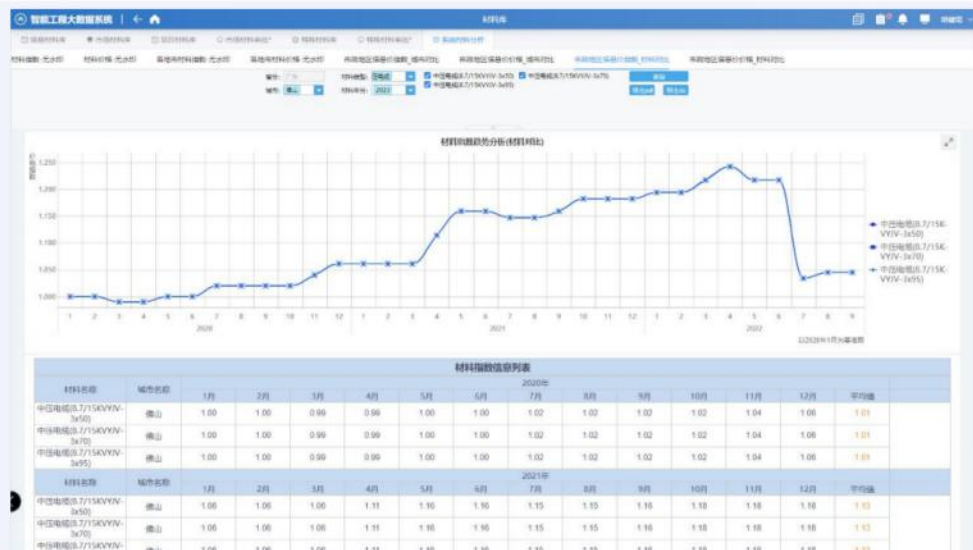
智能工程大数据系统 | ← 

材料库

材料指数 无水印

材料价格 无水印

市场与材料价格 无水印

同期地区信息价指数_城市对比

同期地区信息价格_城市对比

同期地区信息价指数_材料对比

同期地区信息价格_材料对比

城市: 佛山

材料类型: 电缆

材料年份: 2022

中压电缆(8.7/15KVYJV-3x50)

中压电缆(8.7/15KVYJV-3x70)

中压电缆(8.7/15KVYJV-3x95)

材料指数趋势分析(材料对比)

1.250
1.200
1.150
1.100
1.050
1.000

1 2 3 4 5 6 7 8 9 10 11 12
2020
1 2 3 4 5 6 7 8 9 10 11 12
2021
1 2 3 4 5 6 7 8 9
2022

中压电缆(8.7/15K-VYJV-3x50)
中压电缆(8.7/15K-VYJV-3x70)
中压电缆(8.7/15K-VYJV-3x95)

材料指数信息列表

| 材料名称 | 城市名称 | 1月 | 2月 | 3月 | 4月 | 5月 | 6月 | 7月 | 8月 | 9月 | 10月 | 11月 | 12月 | 平均值 |
|---|---|---|---|---|---|---|---|---|---|---|---|---|---|---|
| | | 2020年 | | | | | | | | | | | | |
| 中压电缆(8.7/15KVYJV-3x50) | 佛山 | 1.00 | 1.00 | 0.99 | 0.99 | 1.00 | 1.00 | 1.02 | 1.02 | 1.02 | 1.02 | 1.04 | 1.06 | 1.01 |
| 中压电缆(8.7/15KVYJV-3x70) | 佛山 | 1.00 | 1.00 | 0.99 | 0.99 | 1.00 | 1.00 | 1.02 | 1.02 | 1.02 | 1.02 | 1.04 | 1.06 | 1.01 |
| 中压电缆(8.7/15KVYJV-3x95) | 佛山 | 1.00 | 1.00 | 0.99 | 0.99 | 1.00 | 1.00 | 1.02 | 1.02 | 1.02 | 1.02 | 1.04 | 1.06 | 1.01 |
| | | 2021年 | | | | | | | | | | | | |
| 中压电缆(8.7/15KVYJV-3x50) | 佛山 | 1.06 | 1.06 | 1.06 | 1.11 | 1.16 | 1.16 | 1.15 | 1.15 | 1.16 | 1.18 | 1.18 | 1.18 | 1.13 |
| 中压电缆(8.7/15KVYJV-3x70) | 佛山 | 1.06 | 1.06 | 1.06 | 1.11 | 1.16 | 1.16 | 1.15 | 1.15 | 1.16 | 1.18 | 1.18 | 1.18 | 1.13 |
| 中压电缆(8.7/15KVYJV- | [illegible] | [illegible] | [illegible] | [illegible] | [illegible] | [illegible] | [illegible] | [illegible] | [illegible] | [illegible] | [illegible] | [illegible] | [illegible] | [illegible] |